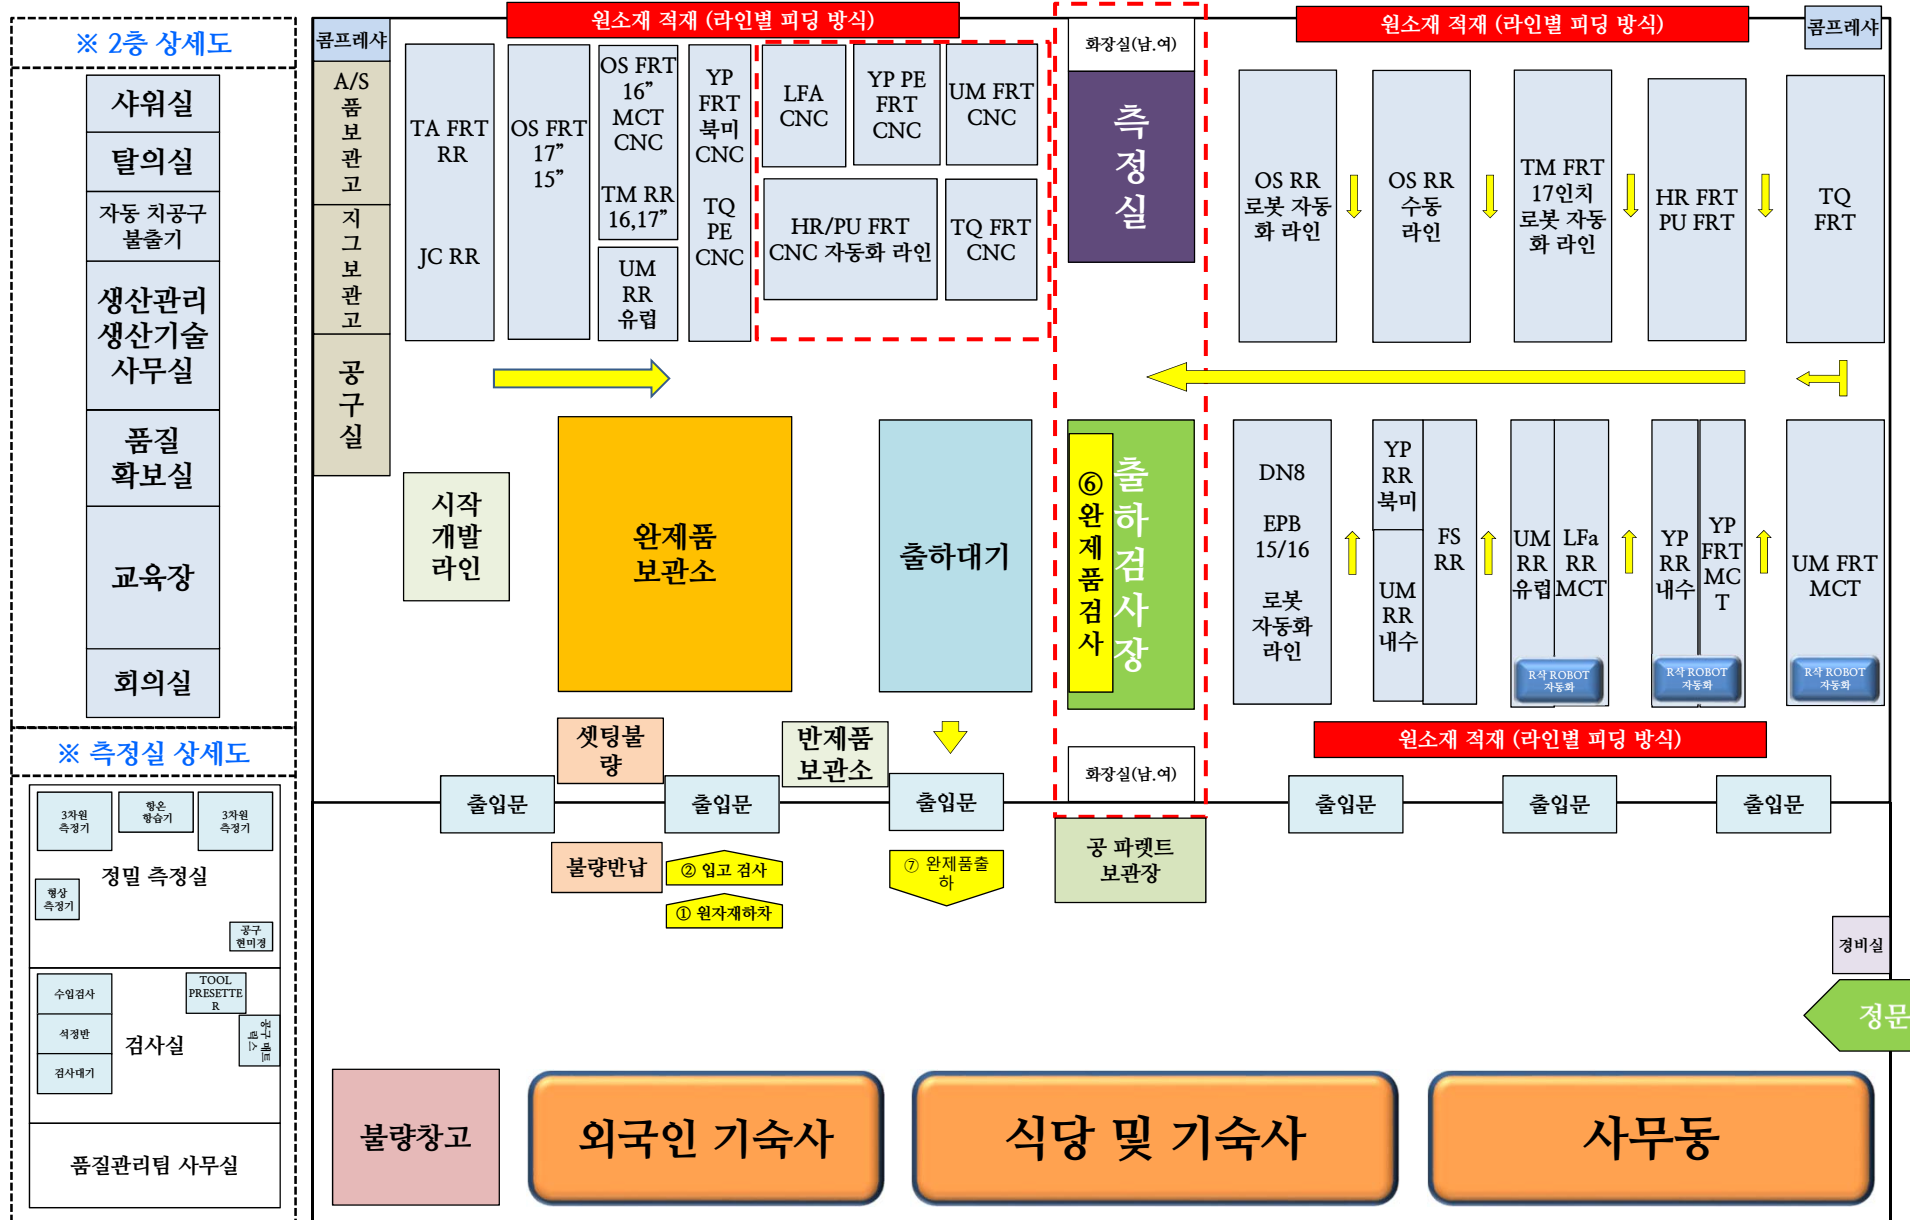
※ 2층 상세도

샤워실

탈의실

자동 치공구 불출기

생산관리 생산기술 사무실

품질 확보실

교육장

회의실

※ 측정실 상세도

3차원 측정기

항온 항습기

3차원 측정기

정밀 측정실

형상 측정기

공구 현미경

수입검사

TOOL PRESETTER

석정반

검사실

검사대기

품질관리팀 사무실

콤프레샤

원소재 적재 (라인별 피딩 방식)

화장실(남.여)

원소재 적재 (라인별 피딩 방식)

콤프레샤

A/S 품 보 관 고

지 그 보 관 고

공 구 실

TA FRT RR

JC RR

OS FRT 17" 15"

OS FRT 16" MCT CNC

TM RR 16,17"

UM RR 유럽

YP FRT 북미 CNC

TQ PE CNC

LFA CNC

YP PE FRT CNC

UM FRT CNC

HR/PU FRT CNC 자동화 라인

TQ FRT CNC

측 정 실

OS RR 로봇 자동 화 라인

OS RR 수동 라인

TM FRT 17인치 로봇 자동 화 라인

HR FRT PU FRT

TQ FRT

시작 개발 라인

완제품 보관소

출하대기

⑥ 완 제 품 검 사

출 하 검 사 장

DN8

EPB 15/16

로봇 자동화 라인

YP RR 북미

UM RR 내수

FS RR

UM RR 유럽

LFa RR MCT

YP RR 내수

YP FRT MC T

UM FRT MCT

R식 ROBOT 자동화

R식 ROBOT 자동화

R식 ROBOT 자동화

셋팅불량

반제품 보관소

원소재 적재 (라인별 피딩 방식)

화장실(남.여)

출입문

출입문

출입문

출입문

출입문

출입문

불량반납

② 입고 검사

① 원자재하차

⑦ 완제품출하

공 파렛트 보관장

경비실

정문

불량창고

외국인 기숙사

식당 및 기숙사

사무동